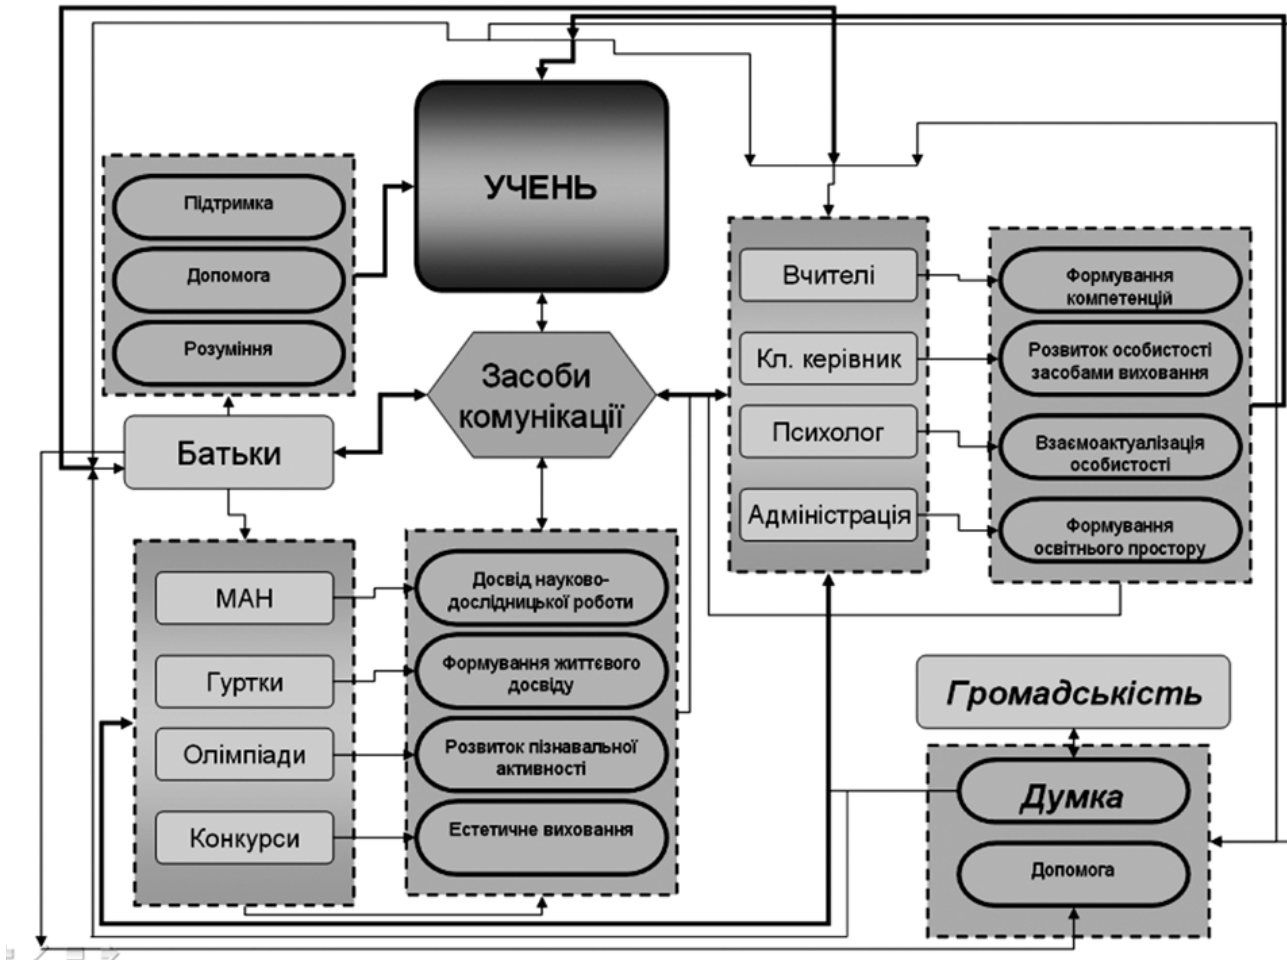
УЧЕНЬ

Підтримка

Допомога

Розуміння

Засоби комунікації

Батьки

МАН

Гуртки

Олімпіади

Конкурси

Досвід науково-дослідницької роботи

Формування життєвого досвіду

Розвиток пізнавальної активності

Естетичне виховання

Вчителі

Кл. керівник

Психолог

Адміністрація

Формування компетенцій

Розвиток особистості засобами виховання

Взаємоактуалізація особистості

Формування освітнього простору

Громадськість

Думка

Допомога